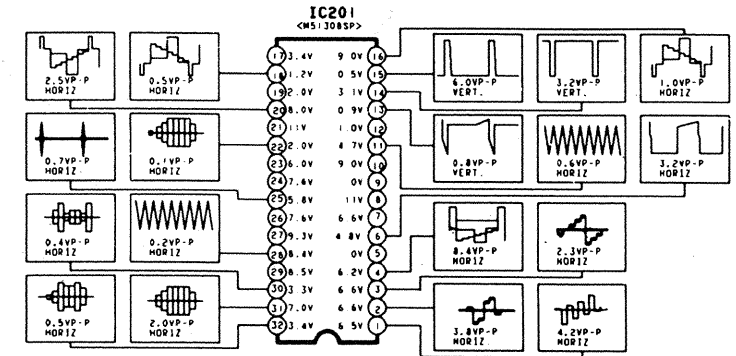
IC201
<M51308SP>

2.5VP-P HORIZ

0.5VP-P HORIZ

0.7VP-P HORIZ

0.1VP-P HORIZ

0.4VP-P HORIZ

0.2VP-P HORIZ

0.5VP-P HORIZ

2.0VP-P HORIZ

17 3.4V
18 1.2V
19 2.0V
20 8.0V
21 11V
22 2.0V
23 6.0V
24 7.6V
25 5.8V
26 7.6V
27 9.3V
28 8.4V
29 8.5V
30 3.3V
31 7.0V
32 3.4V

9.0V 16
0.5V 15
3.1V 14
0.9V 13
1.0V 12
4.7V 11
9.0V 10
0V 9
11V 8
6.6V 7
4.8V 6
0V 5
6.2V 4
6.6V 3
6.6V 2
6.5V 1

6.0VP-P VERT.

3.2VP-P VERT.

1.0VP-P HORIZ

0.8VP-P VERT.

0.6VP-P HORIZ

3.2VP-P HORIZ

8.4VP-P HORIZ

2.3VP-P HORIZ

3.8VP-P HORIZ

4.2VP-P HORIZ